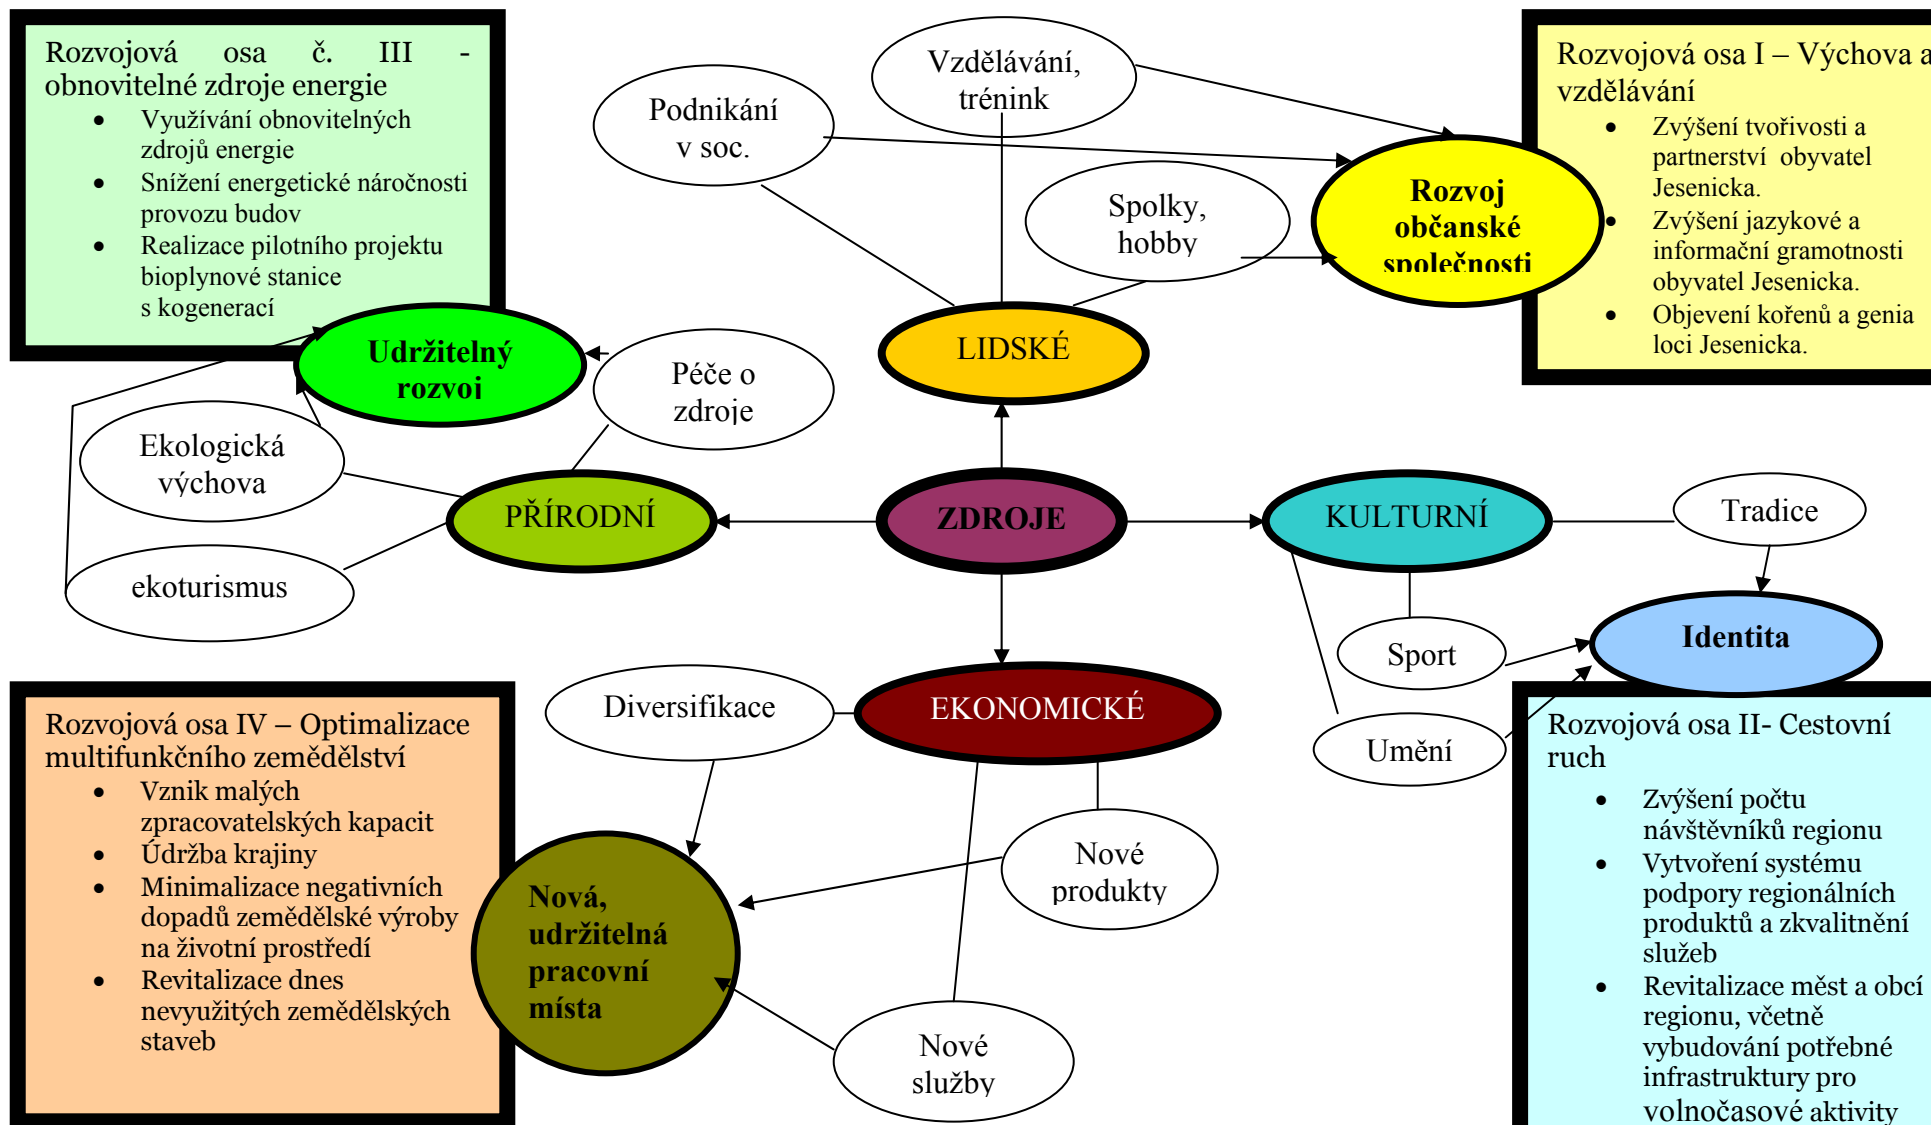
Rozvojová osa č. III - obnovitelné zdroje energie

- Využívání obnovitelných zdrojů energie
- Snížení energetické náročnosti provozu budov
- Realizace pilotního projektu bioplynové stanice s kogenerací

Podnikání v soc.

Vzdělávání, trénink

Spolky, hobby

Rozvoj občanské společnosti

Rozvojová osa I – Výchova a vzdělávání

- Zvýšení tvořivosti a partnerství obyvatel Jesenicka.
- Zvýšení jazykové a informační gramotnosti obyvatel Jesenicka.
- Objevení kořenů a genia loci Jesenicka.

Udržitelný rozvoj

Péče o zdroje

LIDSKÉ

Ekologická výchova

PŘÍRODNÍ

ZDROJE

KULTURNÍ

Tradice

ekoturismus

Sport

Identita

Diversifikace

EKONOMICKÉ

Umění

Rozvojová osa IV – Optimalizace multifunkčního zemědělství

- Vznik malých zpracovatelských kapacit
- Údržba krajiny
- Minimalizace negativních dopadů zemědělské výroby na životní prostředí
- Revitalizace dnes nevyužitých zemědělských staveb

Nová, udržitelná pracovní místa

Nové produkty

Nové služby

Rozvojová osa II- Cestovní ruch

- Zvýšení počtu návštěvníků regionu
- Vytvoření systému podpory regionálních produktů a zkvalitnění služeb
- Revitalizace měst a obcí regionu, včetně vybudování potřebné infrastruktury pro volnočasové aktivity